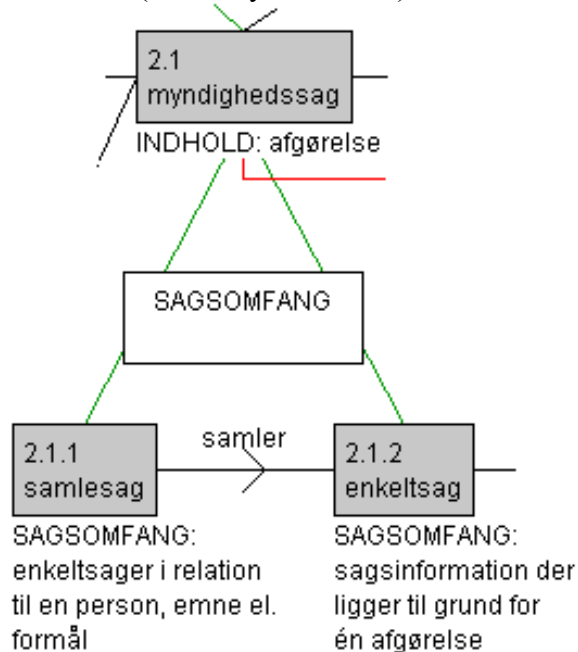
2.1
myndighedssag
INDHOLD: afgørelse

SAGSOMFANG

2.1.1
samlesag

samler

2.1.2
enkeltsag

SAGSOMFANG:
enkeltsager i relation til en person, emne el. formål

SAGSOMFANG:
sagsinformation der ligger til grund for én afgørelse